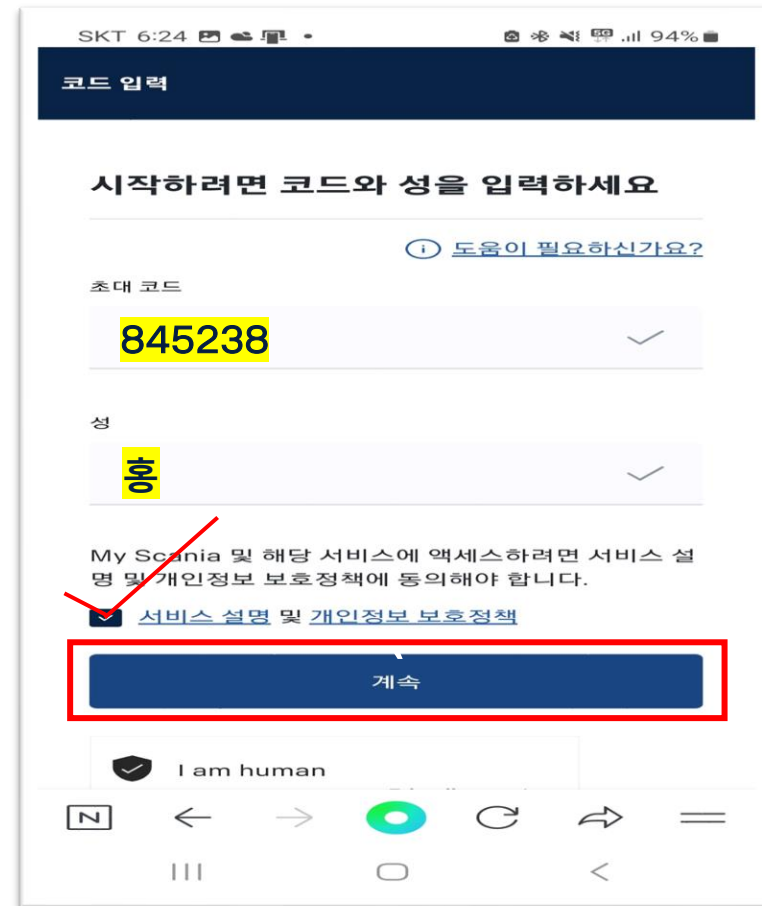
SKT 6:24 94%

코드 입력

시작하려면 코드와 성을 입력하세요

도움이 필요하신가요?

초대 코드

845238

성

홍

My Scania 및 해당 서비스에 액세스하려면 서비스 설명 및 개인정보 보호정책에 동의해야 합니다.

서비스 설명 및 개인정보 보호정책

계속

I am human

N